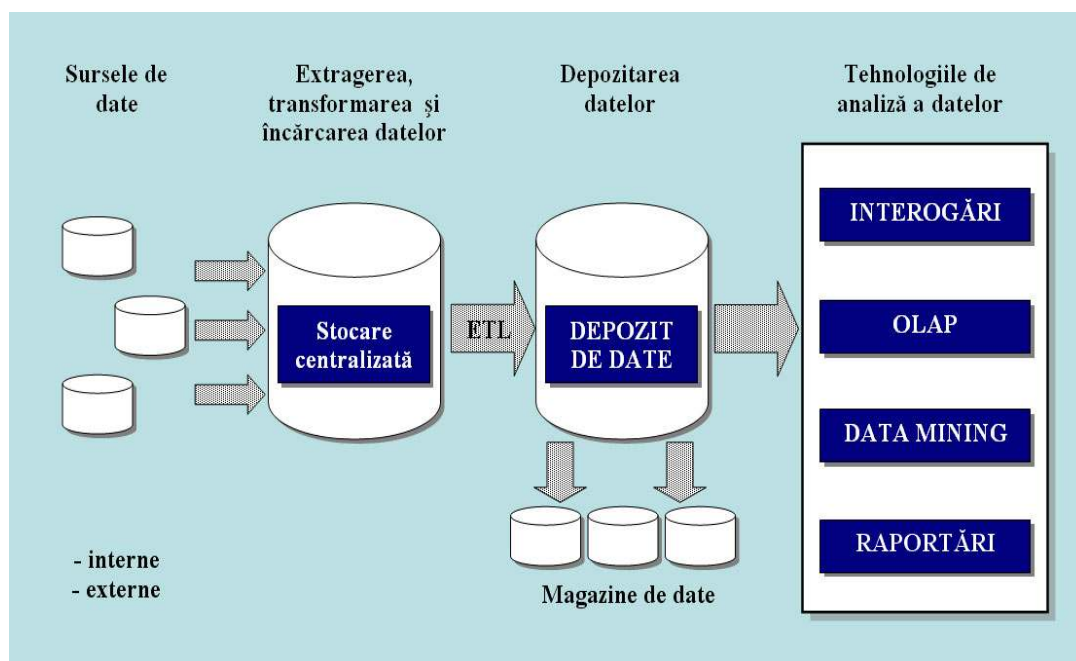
Sursele de date

Extragerea, transformarea şi încărcarea datelor

Depozitarea datelor

Tehnologiile de analiză a datelor

Stocare centralizată

ETL

DEPOZIT DE DATE

INTEROGĂRI

OLAP

DATA MINING

RAPORTĂRI

- interne
- externe

Magazine de date